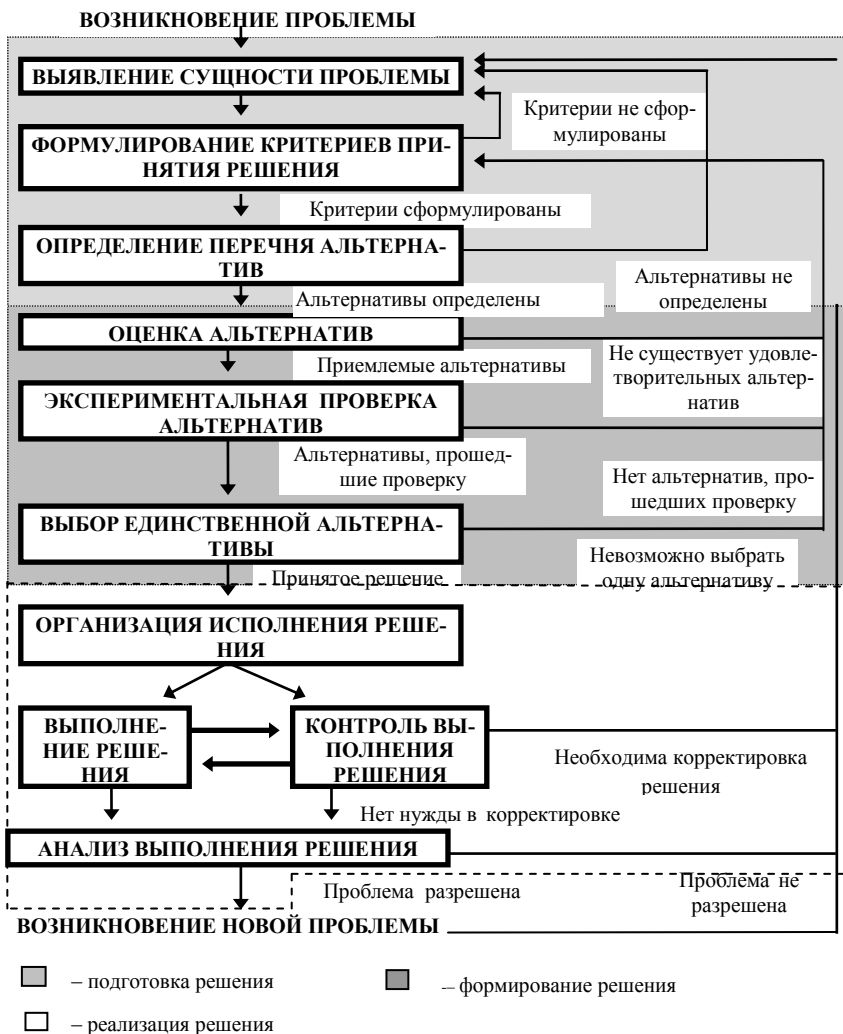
ВОЗНИКНОВЕНИЕ ПРОБЛЕМЫ

ВЫЯВЛЕНИЕ СУЩНОСТИ ПРОБЛЕМЫ

Критерии не сформулированы

ФОРМУЛИРОВАНИЕ КРИТЕРИЕВ ПРИНЯТИЯ РЕШЕНИЯ

Критерии сформулированы

ОПРЕДЕЛЕНИЕ ПЕРЕЧНЯ АЛЬТЕРНАТИВ

Альтернативы не определены

Альтернативы определены

ОЦЕНКА АЛЬТЕРНАТИВ

Приемлемые альтернативы

Не существует удовлетворительных альтернатив

ЭКСПЕРИМЕНТАЛЬНАЯ ПРОВЕРКА АЛЬТЕРНАТИВ

Альтернативы, прошедшие проверку

Нет альтернатив, прошедших проверку

ВЫБОР ЕДИНСТВЕННОЙ АЛЬТЕРНАТИВЫ

Невозможно выбрать одну альтернативу

Принятое решение

ОРГАНИЗАЦИЯ ИСПОЛНЕНИЯ РЕШЕНИЯ

ВЫПОЛНЕНИЕ РЕШЕНИЯ

КОНТРОЛЬ ВЫПОЛНЕНИЯ РЕШЕНИЯ

Необходима корректировка решения

Нет нужды в корректировке

АНАЛИЗ ВЫПОЛНЕНИЯ РЕШЕНИЯ

Проблема разрешена

Проблема не разрешена

ВОЗНИКНОВЕНИЕ НОВОЙ ПРОБЛЕМЫ

– подготовка решения

– формирование решения

– реализация решения